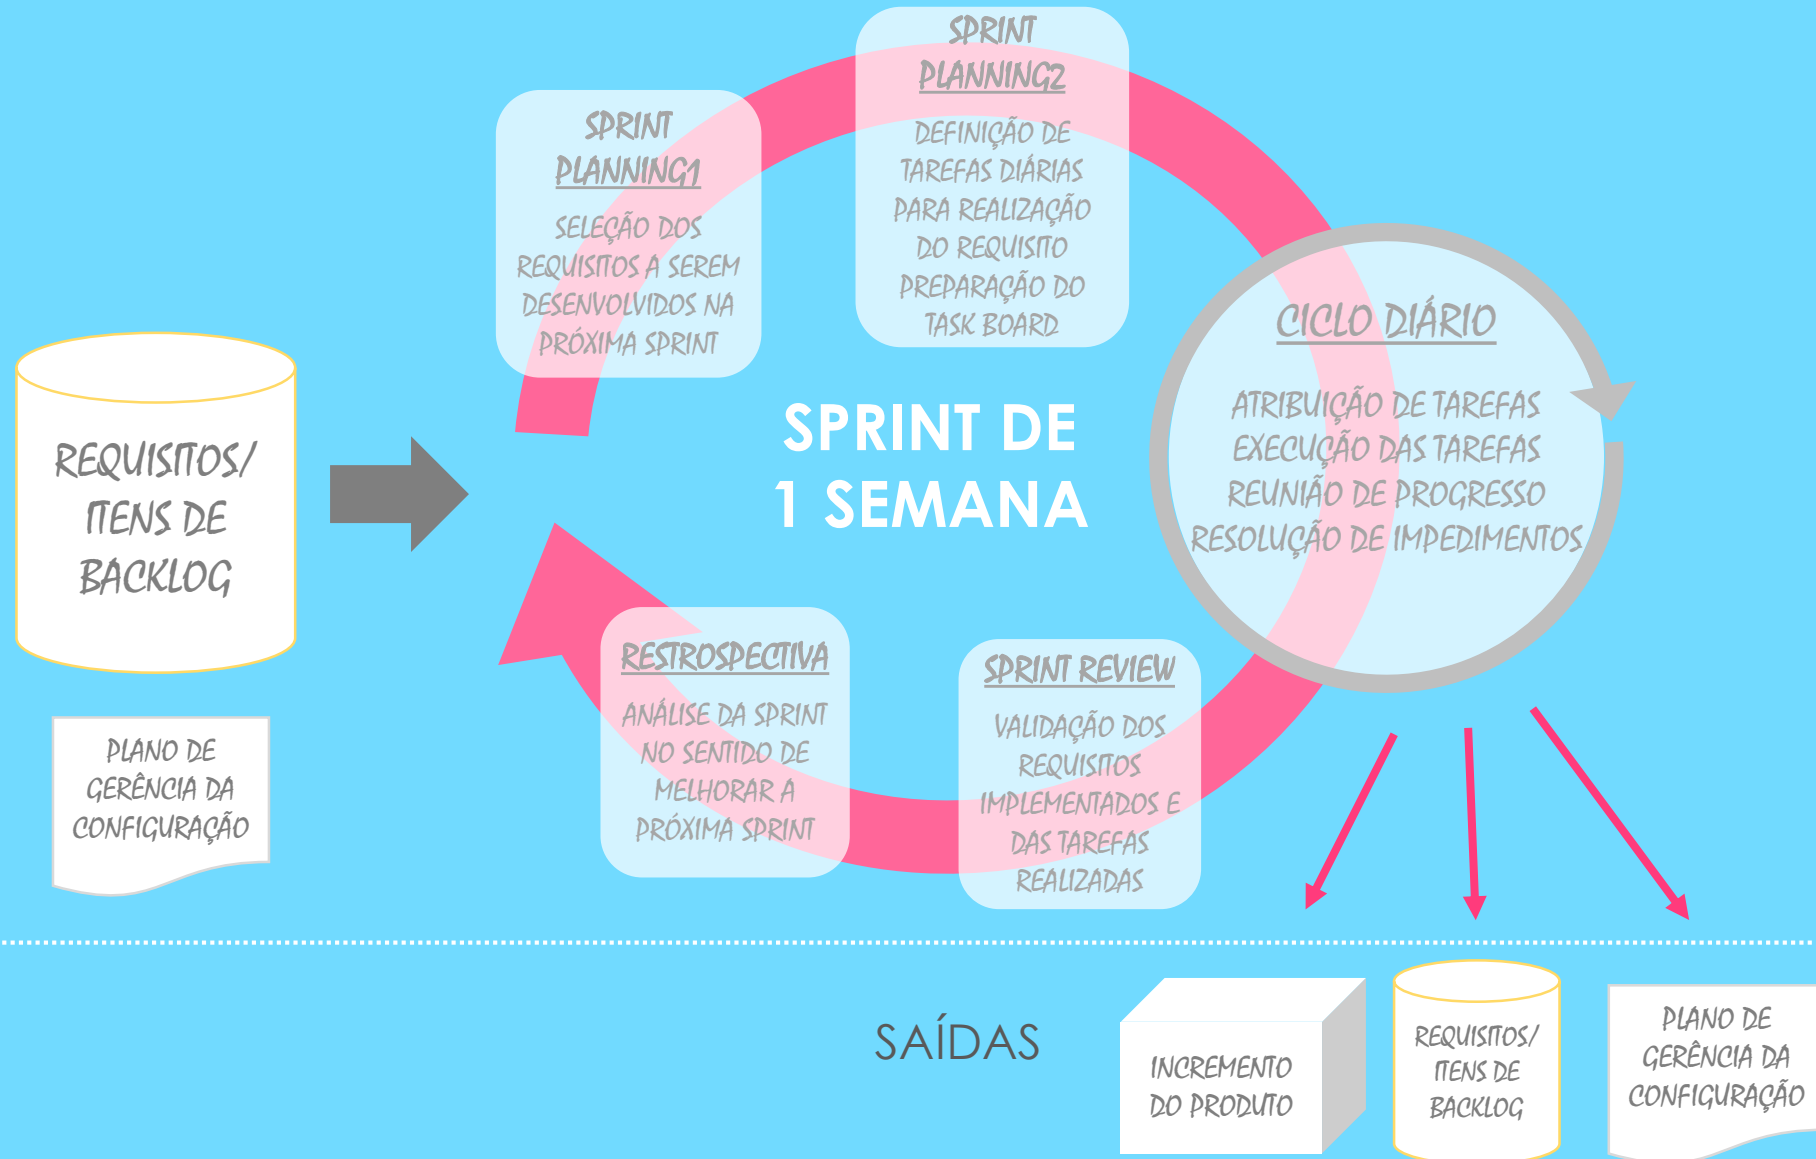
REQUISITOS/ ITENS DE BACKLOG

PLANO DE GERÊNCIA DA CONFIGURAÇÃO

SPRINT PLANNING1

SELEÇÃO DOS REQUISITOS A SEREM DESENVOLVIDOS NA PRÓXIMA SPRINT

SPRINT PLANNING2

DEFINIÇÃO DE TAREFAS DIÁRIAS PARA REALIZAÇÃO DO REQUISITO PREPARAÇÃO DO TASK BOARD

SPRINT DE 1 SEMANA

CICLO DIÁRIO

ATRIBUIÇÃO DE TAREFAS
EXECUÇÃO DAS TAREFAS
REUNIÃO DE PROGRESSO
RESOLUÇÃO DE IMPEDIMENTOS

RESTROSPECTIVA

ANÁLISE DA SPRINT NO SENTIDO DE MELHORAR A PRÓXIMA SPRINT

SPRINT REVIEW

VALIDAÇÃO DOS REQUISITOS IMPLEMENTADOS E DAS TAREFAS REALIZADAS

SAÍDAS

INCREMENTO DO PRODUTO

REQUISITOS/ ITENS DE BACKLOG

PLANO DE GERÊNCIA DA CONFIGURAÇÃO